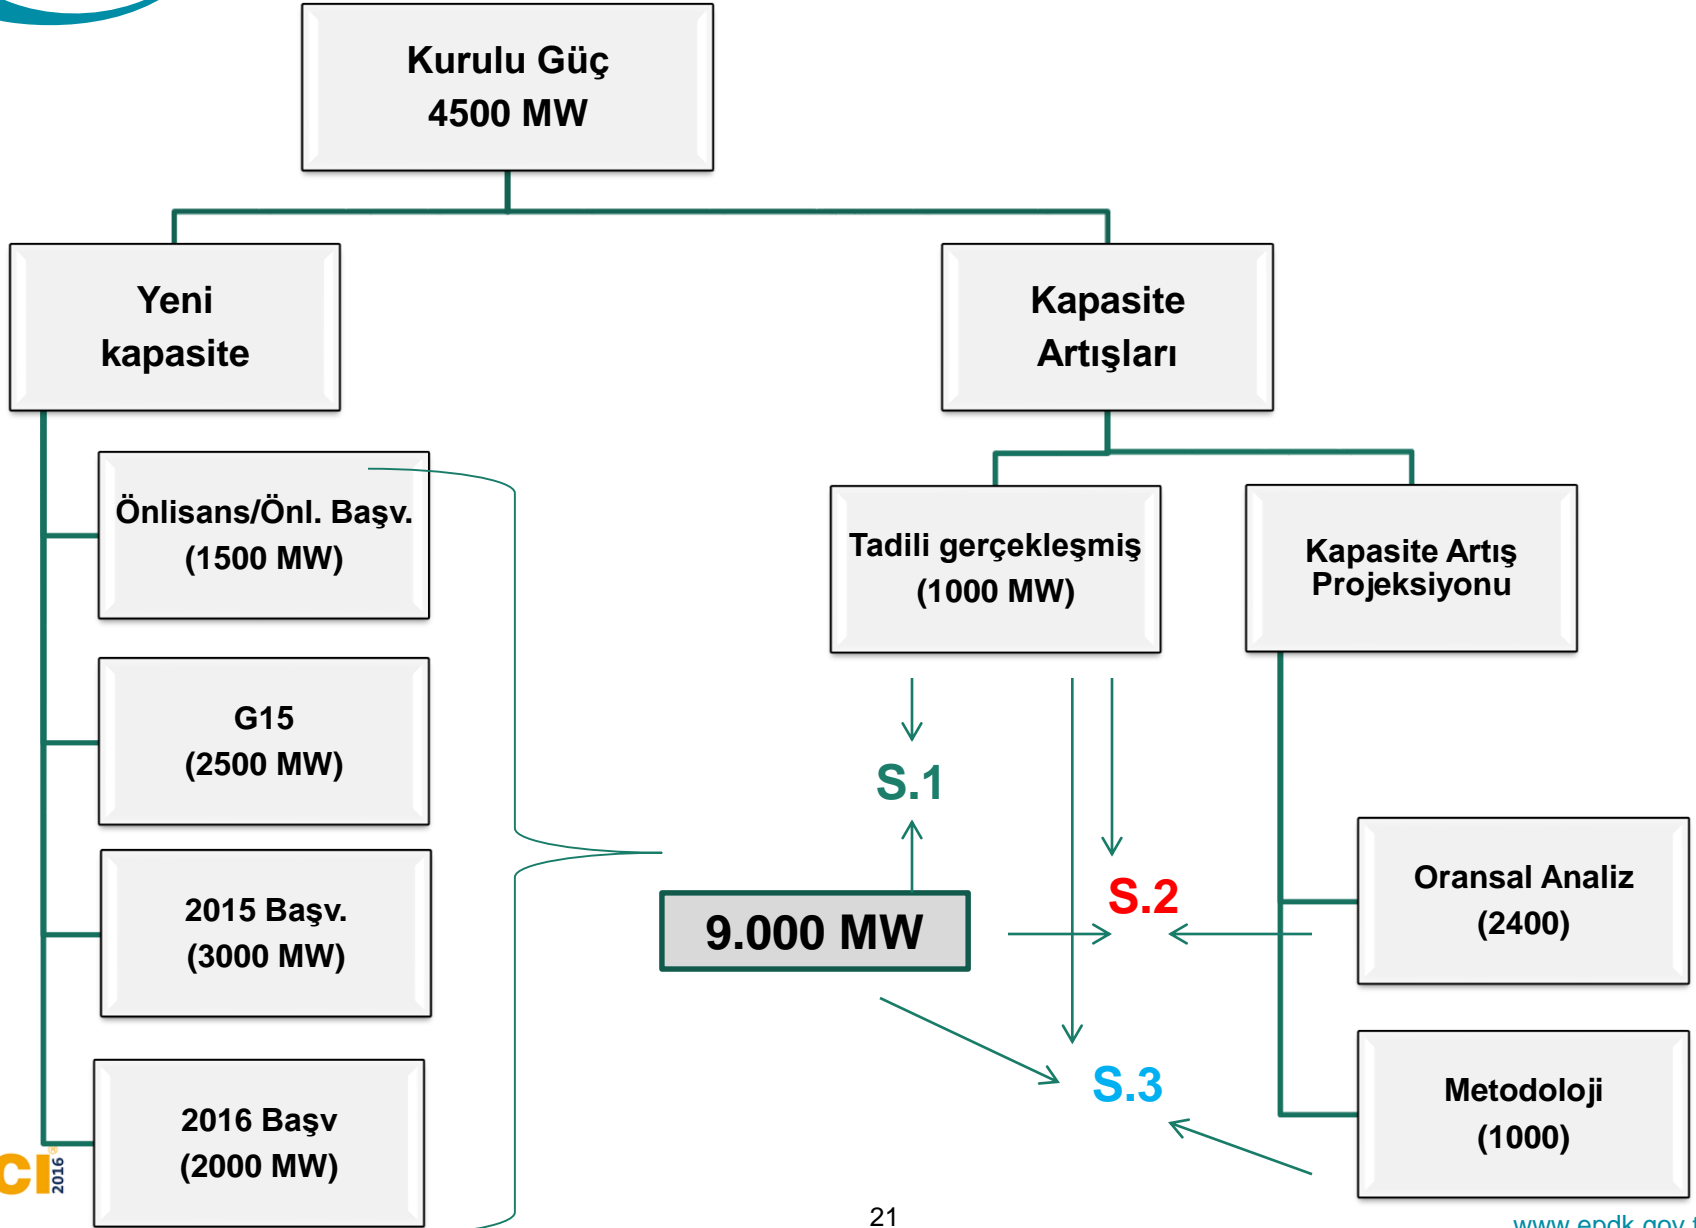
Kurulu Güç
4500 MW

Yeni kapasite

Kapasite Artışları

Önlisans/Önl. Başv. (1500 MW)

G15 (2500 MW)

2015 Başv. (3000 MW)

2016 Başv (2000 MW)

Tadili gerçekleşmiş (1000 MW)

Kapasite Artış Projeksiyonu

S.1

9.000 MW

S.2

S.3

Oransal Analiz (2400)

Metodoloji (1000)

CI 2016

21

www.epdk.gov.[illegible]